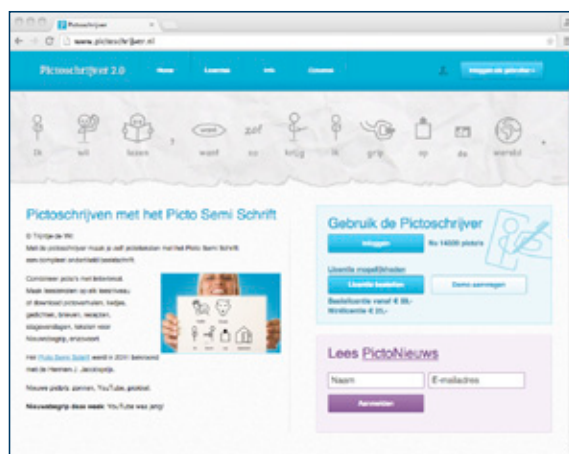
Pictoschrijver

www.pictoschrijver.nl

Pictoschrijver 2.0

Home

Licenties

Info

Contact

Inloggen als gebruiker

ik

wil

lezen

,

want

zo

krijg

ik

grip

op

de

wereld

.

Pictoschrijven met het Picto Semi Schrift

© Trompje de Wit

Met de pictoschrijver maak je zelf picteteksten met het Picto Semi Schrift een compleet ondersteld beeldschrift.

Combineer picto's met letterreeks. Maak teksten op elk leesniveau of download pictowerkbladen, liedjes, gedichten, brieven, recepten, dagoverzichten, teksten voor Nieuwsbegrip, enzovoort.

Het Picto Semi Schrift werd in 2004 bedacht met de Hennem J. Jacobsprijs.

Nieuwe picto's, plannen, YouTube, gezocht.

Nieuwsbegrip deze week: YouTube was jarig!

Gebruik de Pictoschrijver

Inloggen

Nu 14000 picto's

Licentie mogelijkheden

Licentie bestellen

Demo aanvragen

Bestellicentie vanaf € 35,-

Werklicentie € 25,-

Lees PictoNieuws

Naam

E-mailadres

Aanmelden